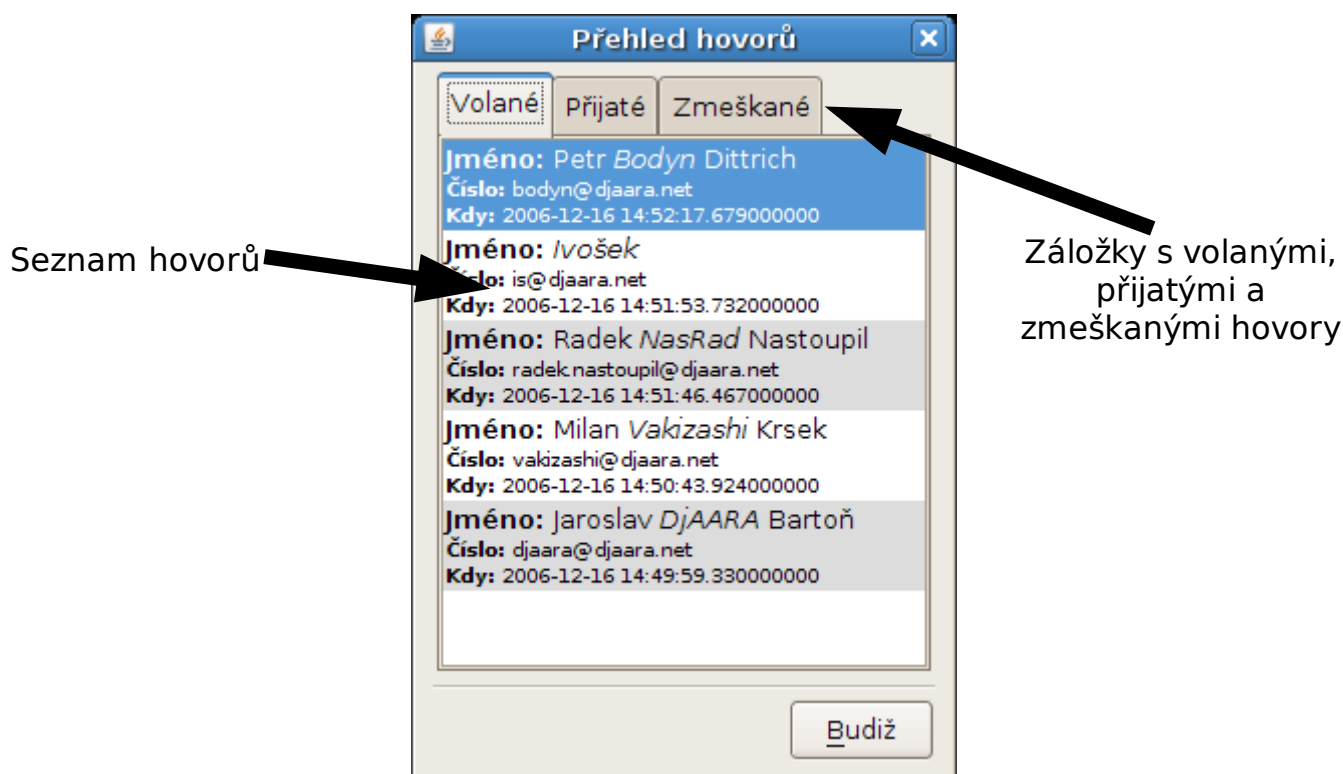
Přehled hovorů

Volané | Přijaté | Zmeškané

Jméno: Petr Bodyn Dittrich
Číslo: bodyn@djaara.net
Kdy: 2006-12-16 14:52:17.679000000

Jméno: Ivošek
Číslo: is@djaara.net
Kdy: 2006-12-16 14:51:53.732000000

Jméno: Radek NasRad Nastoupil
Číslo: radek.nastoupil@djaara.net
Kdy: 2006-12-16 14:51:46.467000000

Jméno: Milan Vakizashi Krsek
Číslo: vakizashi@djaara.net
Kdy: 2006-12-16 14:50:43.924000000

Jméno: Jaroslav DjAARA Bartoň
Číslo: djaara@djaara.net
Kdy: 2006-12-16 14:49:59.330000000

Budiž

Seznam hovorů

Záložky s volanými, přijatými a zmeškanými hovory